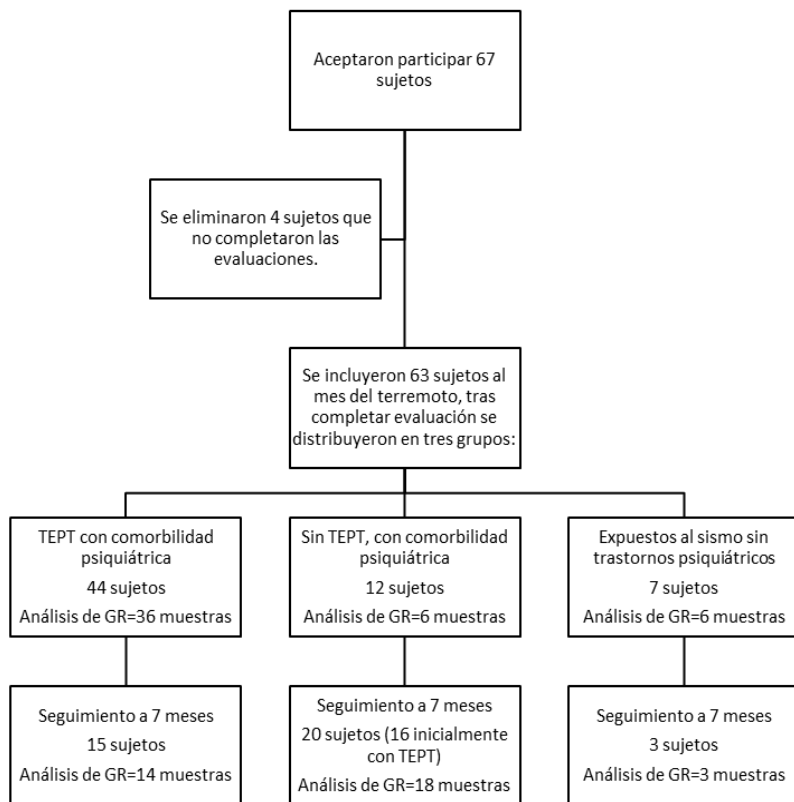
Aceptaron participar 67 sujetos

Se eliminaron 4 sujetos que no completaron las evaluaciones.

Se incluyeron 63 sujetos al mes del terremoto, tras completar evaluación se distribuyeron en tres grupos:

TEPT con comorbilidad psiquiátrica
44 sujetos
Análisis de GR=36 muestras

Sin TEPT, con comorbilidad psiquiátrica
12 sujetos
Análisis de GR=6 muestras

Expuestos al sismo sin trastornos psiquiátricos
7 sujetos
Análisis de GR=6 muestras

Seguimiento a 7 meses
15 sujetos
Análisis de GR=14 muestras

Seguimiento a 7 meses
20 sujetos (16 inicialmente con TEPT)
Análisis de GR=18 muestras

Seguimiento a 7 meses
3 sujetos
Análisis de GR=3 muestras